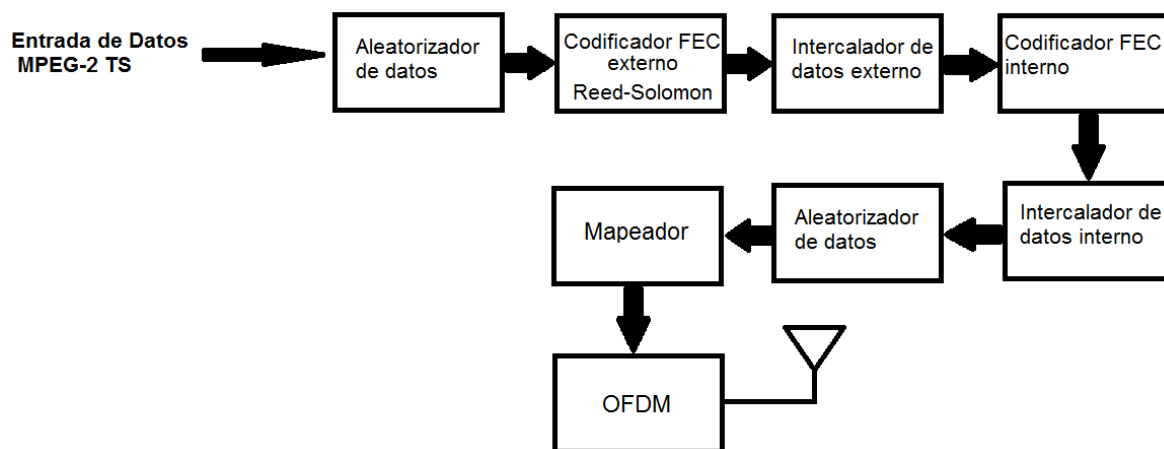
Entrada de Datos MPEG-2 TS

Aleatorizador de datos

Codificador FEC externo Reed-Solomon

Intercalador de datos externo

Codificador FEC interno

Intercalador de datos interno

Aleatorizador de datos

Mapeador

OFDM